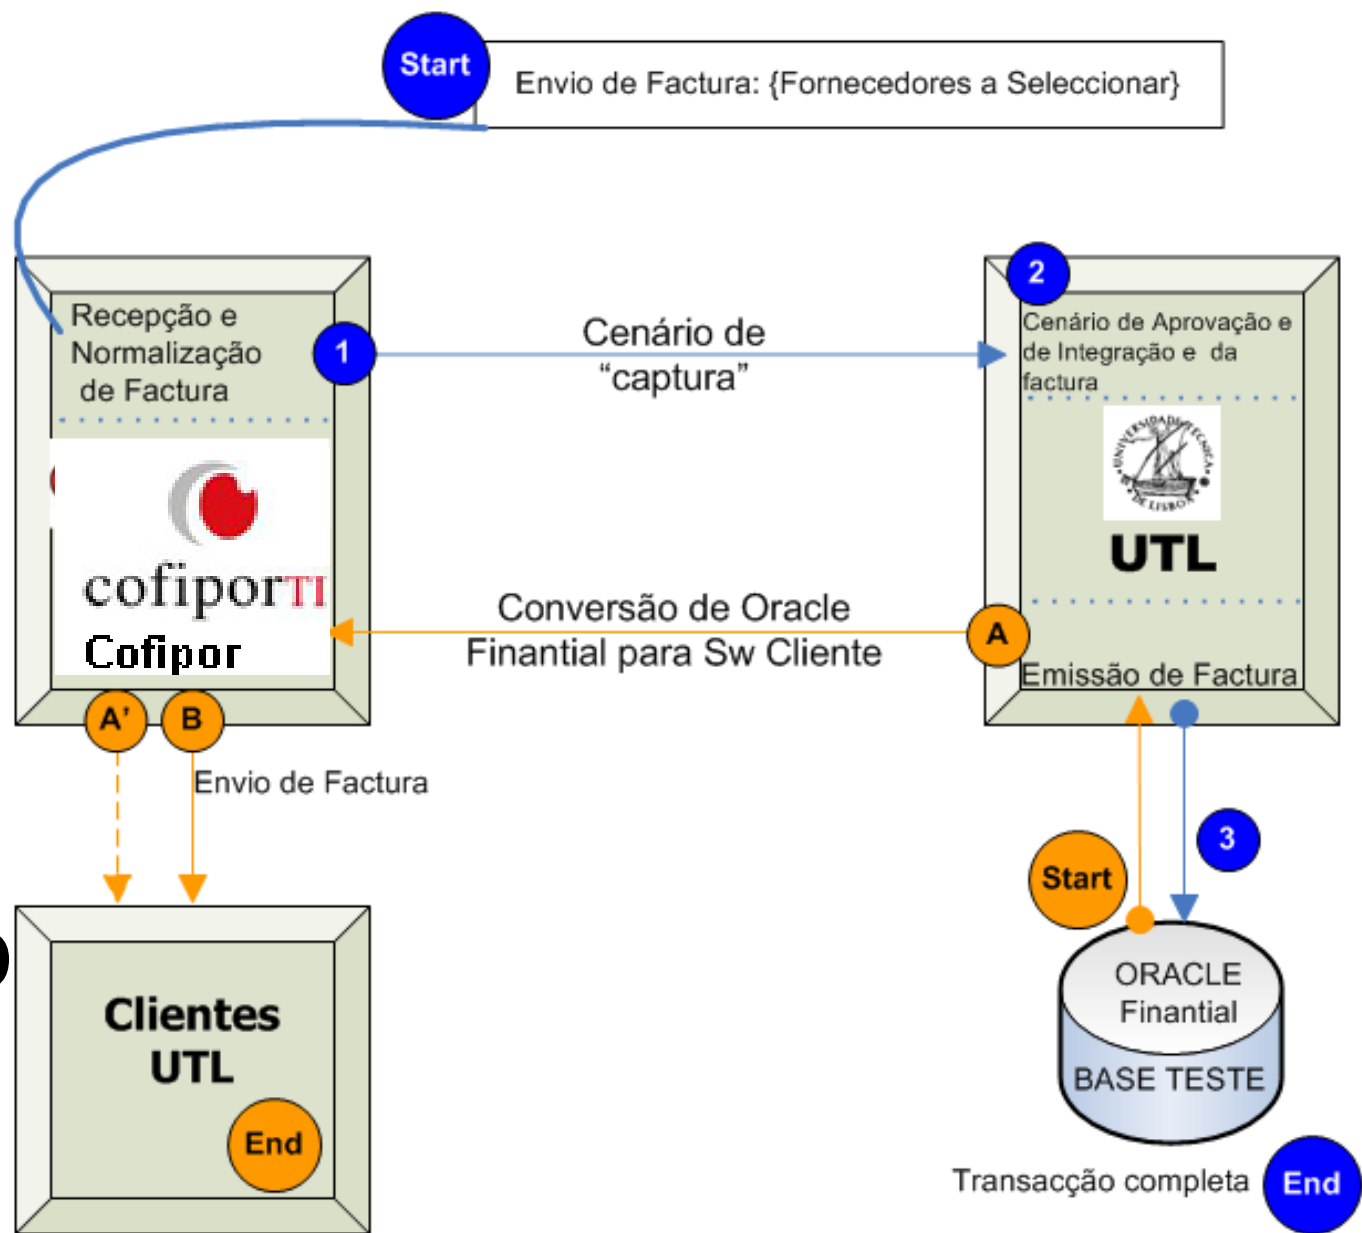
Start

Envio de Factura: {Fornecedores a Seleccionar}

Recepção e Normalização de Factura

1

cofiporTI
Cofipor

Cenário de "captura"

2

Cenário de Aprovação e de Integração e da factura

UNIVERSIDADE TECNICA DE LISBOA

UTL

Conversão de Oracle Finantial para Sw Cliente

A

Emissão de Factura

A'

B

Envio de Factura

3

Start

ORACLE Finantial
BASE TESTE

Clientes UTL

End

Transacção completa

End